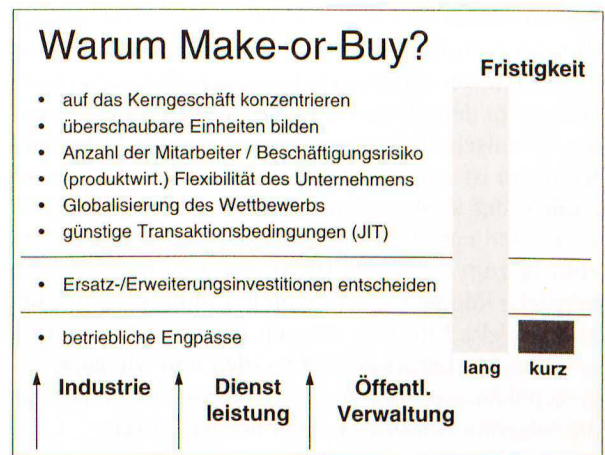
Warum Make-or-Buy?

Fristigkeit

- auf das Kerngeschäft konzentrieren
- überschaubare Einheiten bilden
- Anzahl der Mitarbeiter / Beschäftigungsrisiko
- (produktwirt.) Flexibilität des Unternehmens
- Globalisierung des Wettbewerbs
- günstige Transaktionsbedingungen (JIT)

- Ersatz-/Erweiterungsinvestitionen entscheiden

- betriebliche Engpässe

lang kurz

Industrie

Dienst leistung

Öffentl. Verwaltung